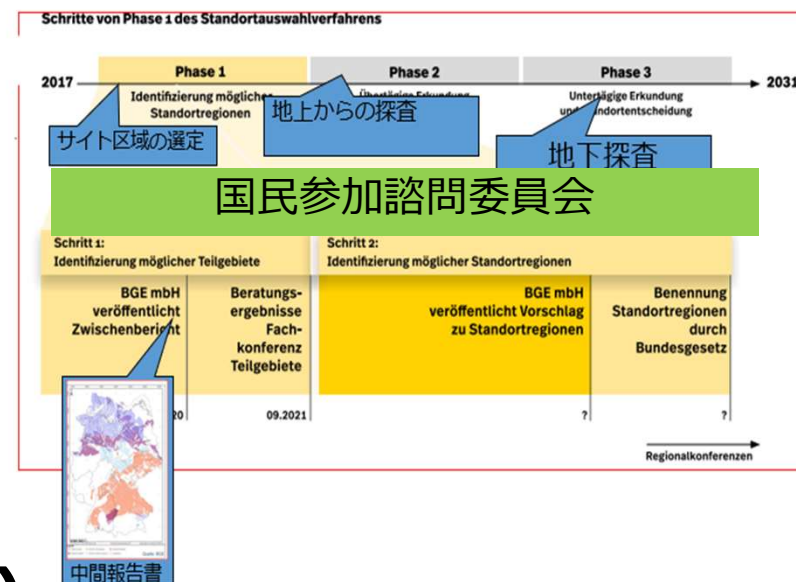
Schritte von Phase 1 des Standortauswahlverfahrens

2017

Phase 1

Identifizierung möglicher Standortregionen

Phase 2

Übertägige Erkundung

Phase 3

Untertägige Erkundung und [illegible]ndortentscheidung

2031

サイト区域の選定

地上からの探査

地下探査

国民参加諮問委員会

Schritt 1:
Identifizierung möglicher Teilgebiete

Schritt 2:
Identifizierung möglicher Standortregionen

BGE mbH veröffentlicht Zwischenbericht

Beratungsergebnisse Fachkonferenz Teilgebiete

BGE mbH veröffentlicht Vorschlag zu Standortregionen

Benennung Standortregionen durch Bundesgesetz

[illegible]20

09.2021

?

?

Regionalkonferenzen

中間報告書